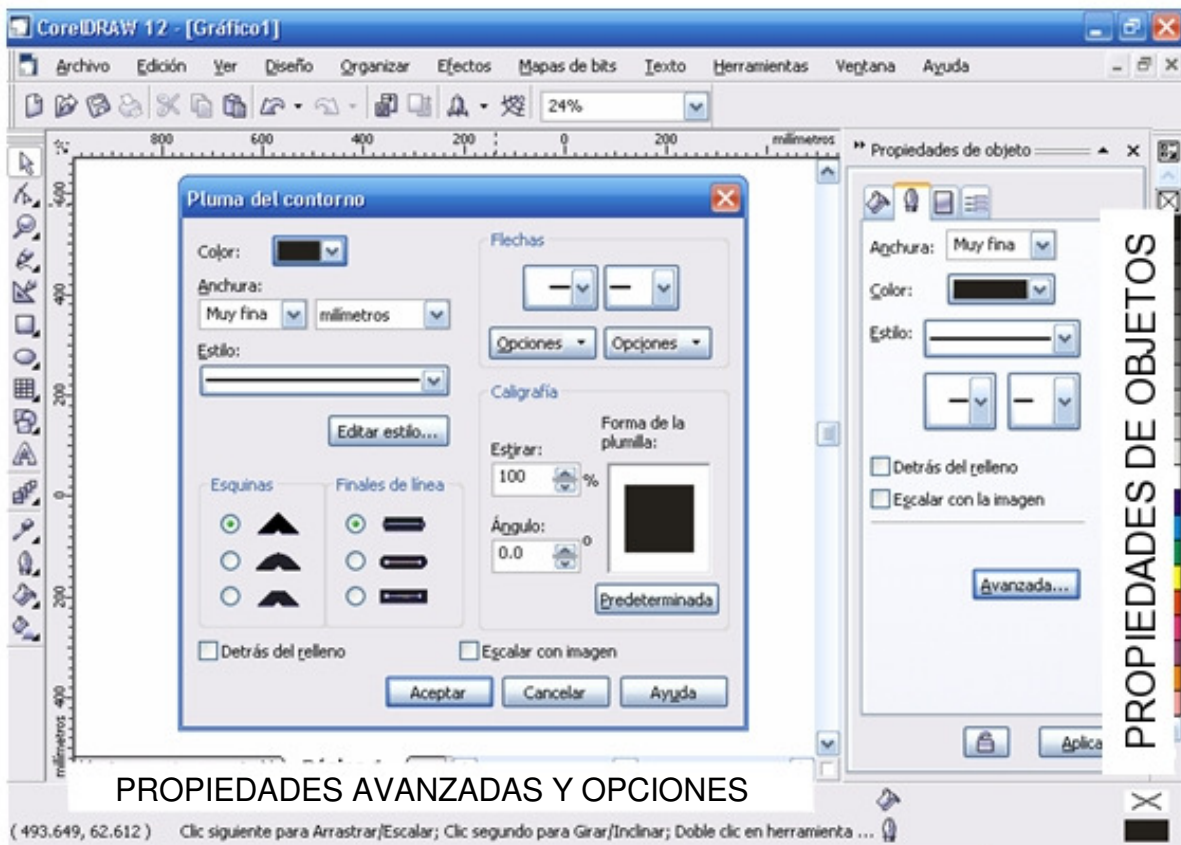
CorelDRAW 12 - [Gráfico1]

Archivo Edición Ver Diseño Organizar Efectos Mapas de bits Texto Herramientas Ventana Ayuda

24%

800 600 400 200 0 200 milímetros

Pluma del contorno

Color:

Anchura:

Muy fina milímetros

Estilo:

Editar estilo...

Esquinas

Finales de línea

Flechas

Opciones Opciones

Caligrafía

Estirar:

100 %

Ángulo:

0.0 º

Forma de la plumilla:

Predeterminada

Detrás del relleno

Escalar con imagen

Aceptar Cancelar Ayuda

Propiedades de objeto

Anchura: Muy fina

Color:

Estilo:

Detrás del relleno

Escalar con la imagen

Avanzada...

Aplica

PROPIEDADES DE OBJETOS

PROPIEDADES AVANZADAS Y OPCIONES

(493.649, 62.612) Clic siguiente para Arrastrar/Escalar; Clic segundo para Girar/Inclinar; Doble clic en herramienta ...

milímetros